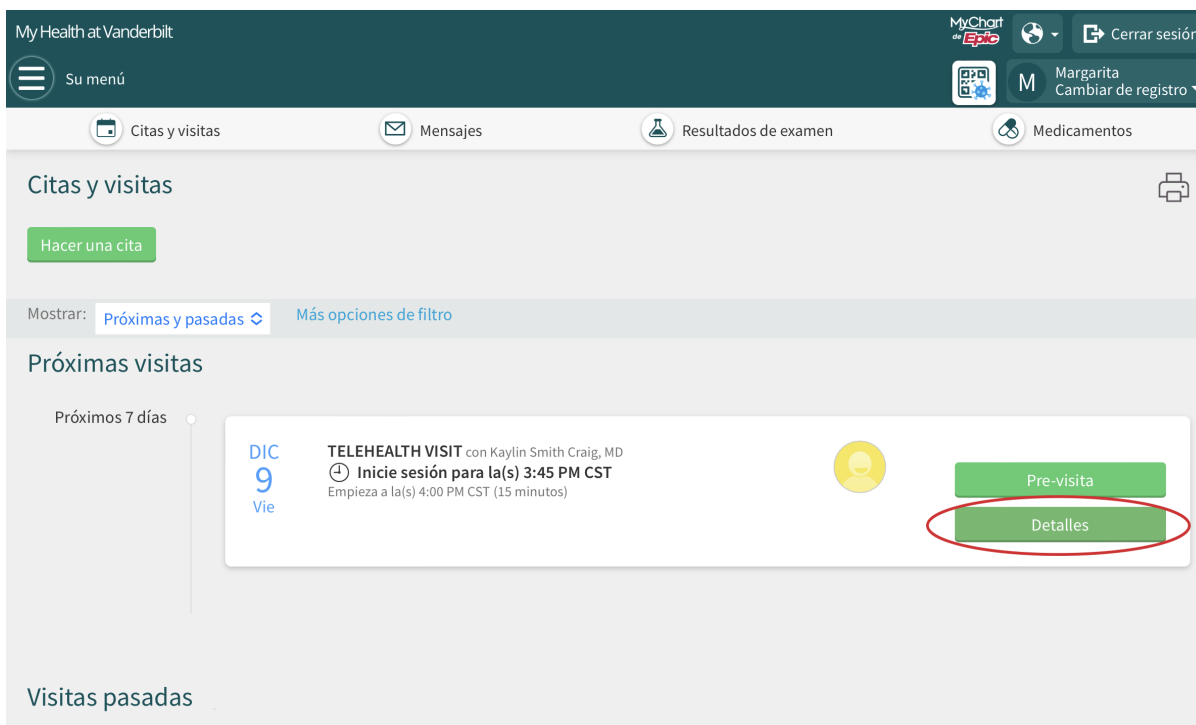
My Health at Vanderbilt

MyChart de Epic

Cerrar sesión

Su menú

M Margarita
Cambiar de registro

Citas y visitas

Mensajes

Resultados de examen

Medicamentos

Citas y visitas

Hacer una cita

Mostrar: Próximas y pasadas

Más opciones de filtro

Próximas visitas

Próximos 7 días

DIC
9
Vie

TELEHEALTH VISIT con Kaylin Smith Craig, MD
Inicie sesión para la(s) 3:45 PM CST
Empieza a la(s) 4:00 PM CST (15 minutos)

Pre-visita

Detalles

Visitas pasadas